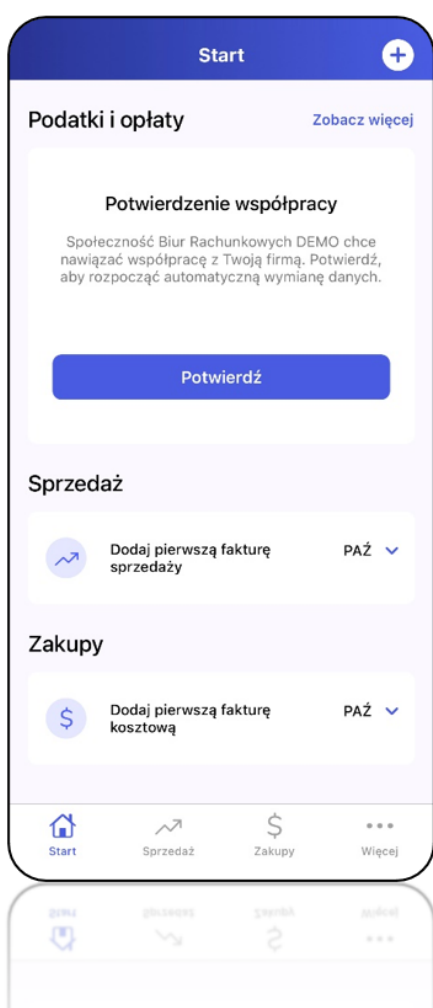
Start

Podatki i opłaty

Zobacz więcej

Potwierdzenie współpracy

Społeczność Biur Rachunkowych DEMO chce nawiązać współpracę z Twoją firmą. Potwierdź, aby rozpocząć automatyczną wymianę danych.

Potwierdź

Sprzedaż

Dodaj pierwszą fakturę sprzedaży

PAŹ

Zakupy

$

Dodaj pierwszą fakturę kosztową

PAŹ

Start

Sprzedaż

$

Zakupy

Więcej